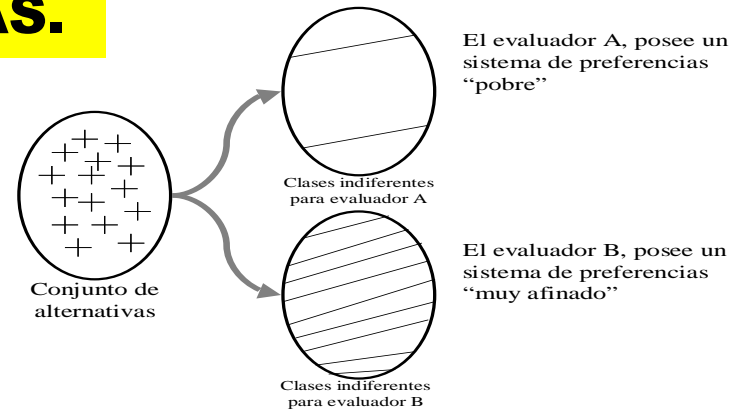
AS.

Conjunto de alternativas

Clases indiferentes para evaluador A

El evaluador A, posee un sistema de preferencias "pobre"

Clases indiferentes para evaluador B

El evaluador B, posee un sistema de preferencias "muy afinado"